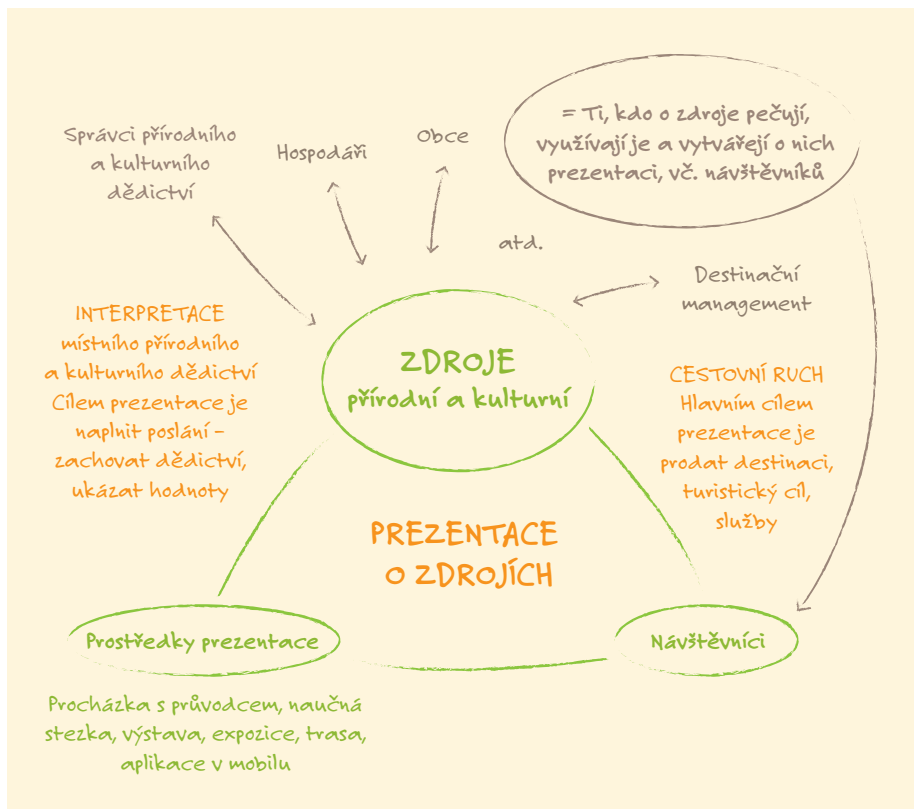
Správci přírodního a kulturního dědictví

Hospodáři

Obce

= Ti, kdo o zdroje pečují, využívají je a vytvářejí o nich prezentaci, vč. návštěvníků

atd.

Destinační management

INTERPRETACE místního přírodního a kulturního dědictví Cílem prezentace je naplnit poslání – zachovat dědictví, ukázat hodnoty

ZDROJE přírodní a kulturní

CESTOVNÍ RUCH Hlavním cílem prezentace je prodat destinaci, turistický cíl, služby

PREZENTACE O ZDROJÍCH

Prostředky prezentace

Návštěvníci

Procházka s průvodcem, naučná stezka, výstava, expozice, trasa, aplikace v mobilu